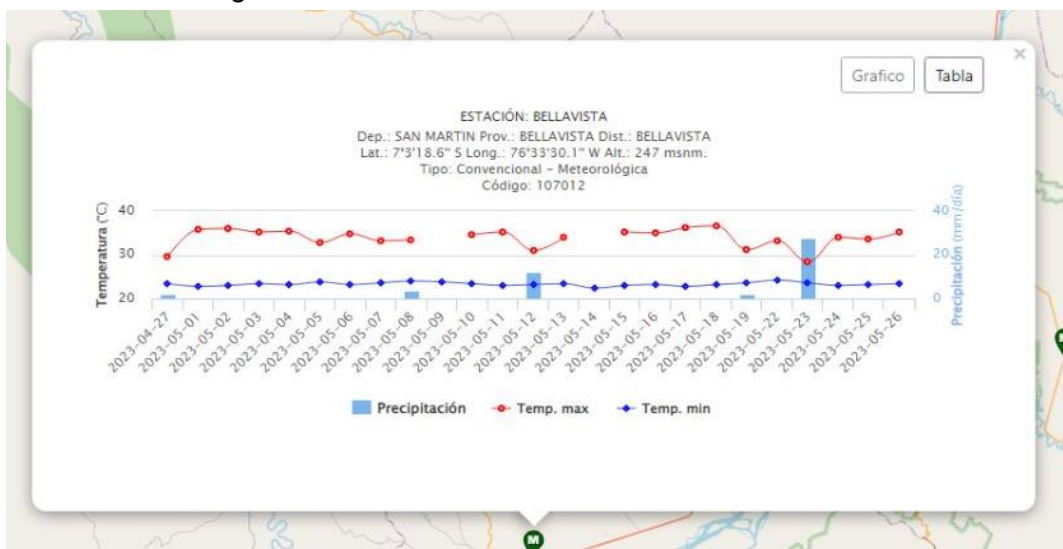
Grafico
Tabla
×

ESTACIÓN: BELLAVISTA
Dep.: SAN MARTIN Prov.: BELLAVISTA Dist.: BELLAVISTA
Lat.: 7°3'18.6" S Long.: 76°33'30.1" W Alt.: 247 msnm.
Tipo: Convencional - Meteorológica
Código: 107012

Temperatura (°C)
40
30
20

Precipitación (mm/día)
40
20
0

2023-04-27
2023-05-01
2023-05-02
2023-05-03
2023-05-04
2023-05-05
2023-05-06
2023-05-07
2023-05-08
2023-05-09
2023-05-10
2023-05-11
2023-05-12
2023-05-13
2023-05-14
2023-05-15
2023-05-16
2023-05-17
2023-05-18
2023-05-19
2023-05-22
2023-05-23
2023-05-24
2023-05-25
2023-05-26

Precipitación
Temp. max
Temp. min

M